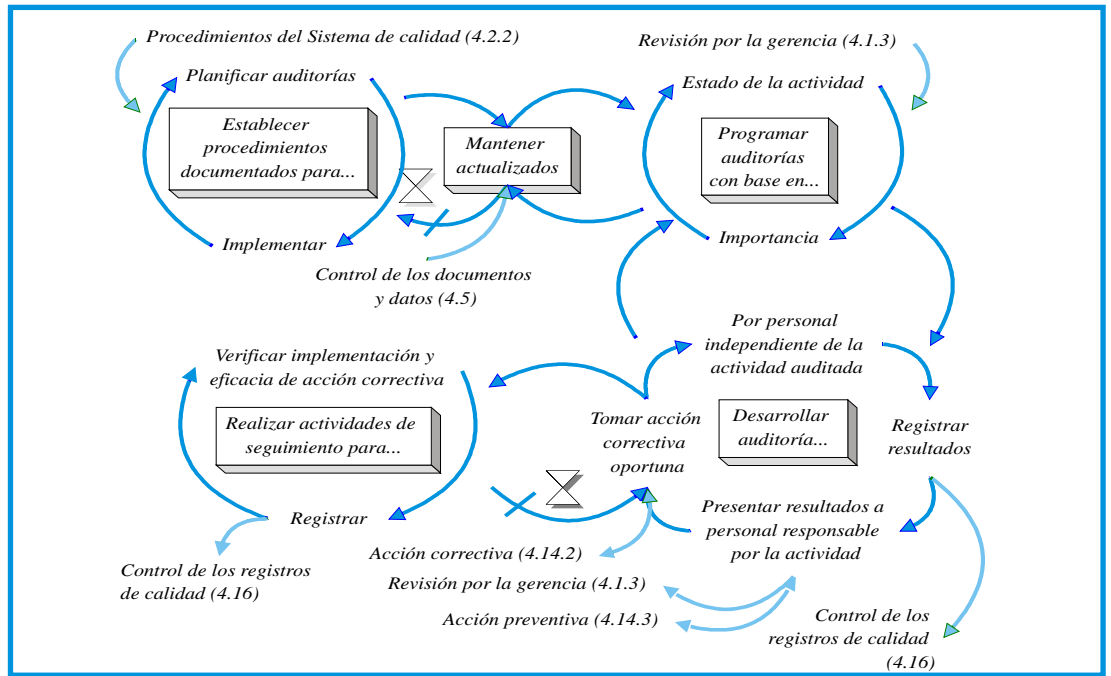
Procedimientos del Sistema de calidad (4.2.2)

Planificar auditorías

Establecer procedimientos documentados para...

Implementar

Mantener actualizados

Control de los documentos y datos (4.5)

Revisión por la gerencia (4.1.3)

Estado de la actividad

Programar auditorías con base en...

Importancia

Por personal independiente de la actividad auditada

Verificar implementación y eficacia de acción correctiva

Realizar actividades de seguimiento para...

Registrar

Control de los registros de calidad (4.16)

Tomar acción correctiva oportuna

Desarrollar auditoría...

Registrar resultados

Presentar resultados a personal responsable por la actividad

Acción correctiva (4.14.2)

Revisión por la gerencia (4.1.3)

Acción preventiva (4.14.3)

Control de los registros de calidad (4.16)